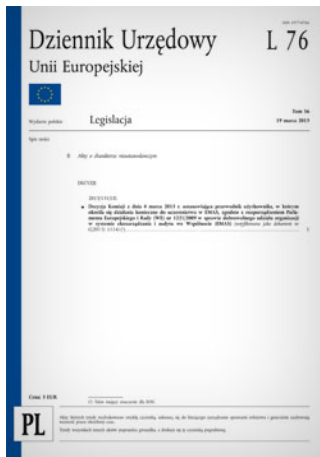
ISSN 1977-0766

Dziennik Urzędowy Unii Europejskiej

L 76

Wydanie polskie

Legislacja

Tom 56
19 marca 2013

Spis treści

II Akty o charakterze nieustawodawczym

DECYZJE

2013/131/UE:

★ Decyzja Komisji z dnia 4 marca 2013 r. ustanawiająca przewodnik użytkownika, w którym określa się działania konieczne do uczestnictwa w EMAS, zgodnie z rozporządzeniem Parlamentu Europejskiego i Rady (WE) nr 1221/2009 w sprawie dobrowolnego udziału organizacji w systemie ekozarządzania i audytu we Wspólnocie (EMAS) [notyfikowana jako dokument nr C(2013) 1113] (1) . . . . . . . . . . 1

(1) Tekst mający znaczenie dla EOG

Cena: 3 EUR

PL

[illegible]

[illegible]